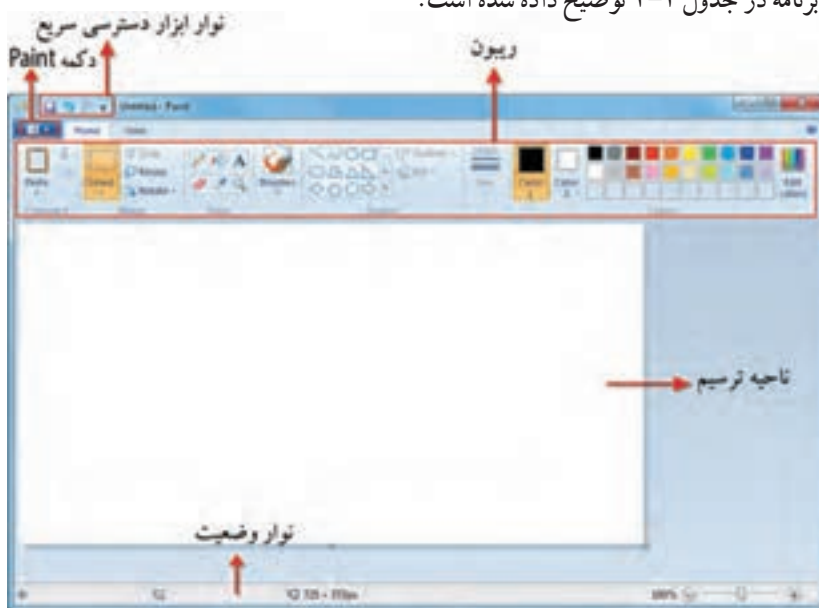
برنامه در جدول ۱-۱ توضیح داده شده است.

نوار ابزار دسترسی سریع
دکمه Paint
ریبون
Untitled - Paint
Home View
Paste
Clipboard
Select
Crop
Resize
Rotate
Image
Tools
Brushes
Shapes
Outline
Fill
Size
Color 1
Color 2
Edit colors
Colors
ناحیه ترسیم
نوار وضعیت
100%